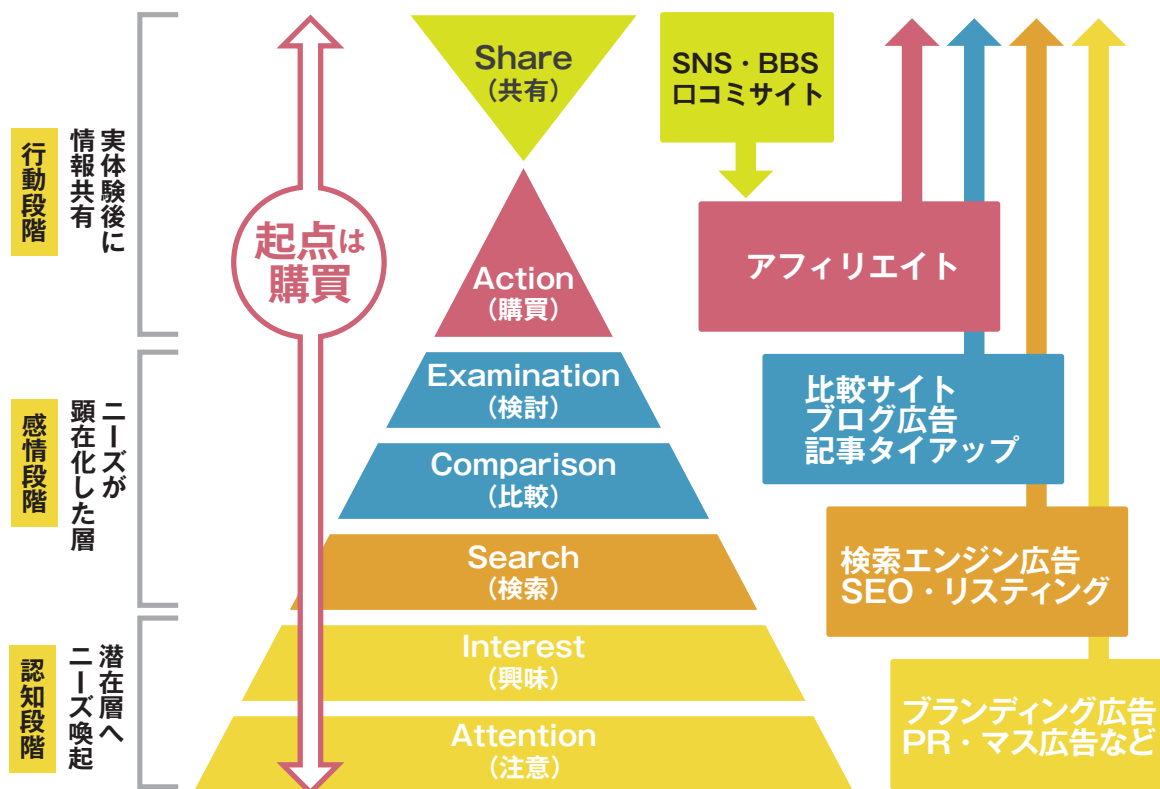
行動段階

実体験後に情報共有

感情段階

ニーズが顕在化した層

認知段階

潜在層へニーズ喚起

起点は購買

Share
（共有）

Action
（購買）

Examination
（検討）

Comparison
（比較）

Search
（検索）

Interest
（興味）

Attention
（注意）

SNS・BBS
口コミサイト

アフィリエイト

比較サイト
ブログ広告
記事タイアップ

検索エンジン広告
SEO・リスティング

ブランディング広告
PR・マス広告など